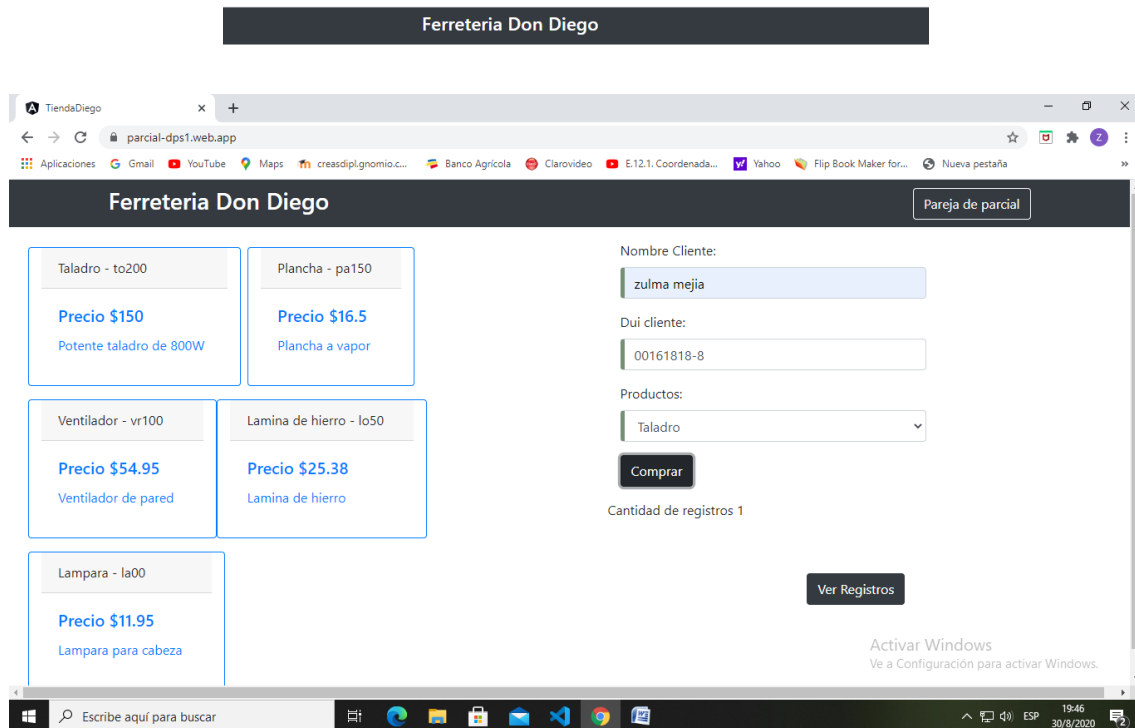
Ferreteria Don Diego

TiendaDiego × +

parcial-dps1.web.app

Aplicaciones Gmail YouTube Maps creasdipl.gnomio.c... Banco Agrícola Clarovideo E.12.1. Coordenada... Yahoo Flip Book Maker for... Nueva pestaña

Ferreteria Don Diego

Pareja de parcial

Taladro - to200

Precio $150

Potente taladro de 800W

Plancha - pa150

Precio $16.5

Plancha a vapor

Ventilador - vr100

Precio $54.95

Ventilador de pared

Lamina de hierro - lo50

Precio $25.38

Lamina de hierro

Lampara - la00

Precio $11.95

Lampara para cabeza

Nombre Cliente:

zulma mejia

Dui cliente:

00161818-8

Productos:

Taladro

Comprar

Cantidad de registros 1

Ver Registros

Activar Windows
Ve a Configuración para activar Windows.

Escribe aquí para buscar

ESP 19:46 30/8/2020